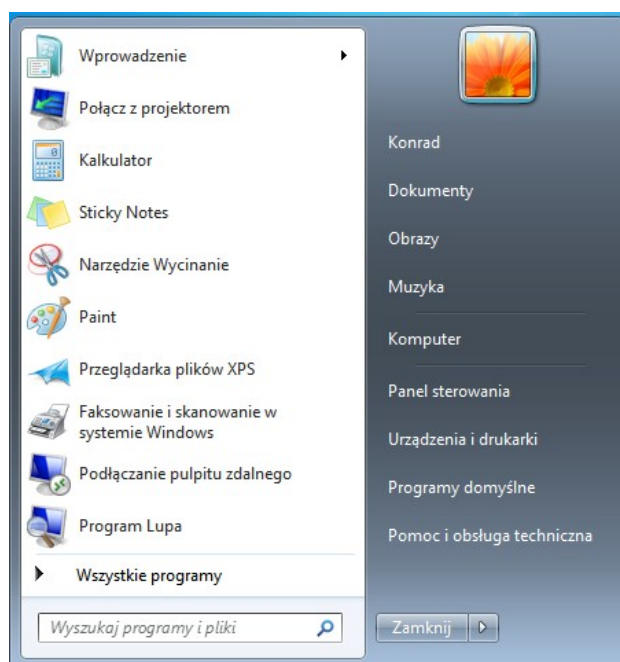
Wprowadzenie

Połącz z projektorem

Kalkulator

Sticky Notes

Narzędzie Wycinanie

Paint

Przeglądarka plików XPS

Faksowanie i skanowanie w systemie Windows

Podłączanie pulpitu zdalnego

Program Lupa

Wszystkie programy

Wyszukaj programy i pliki

Konrad

Dokumenty

Obrazy

Muzyka

Komputer

Panel sterowania

Urządzenia i drukarki

Programy domyślne

Pomoc i obsługa techniczna

Zamknij